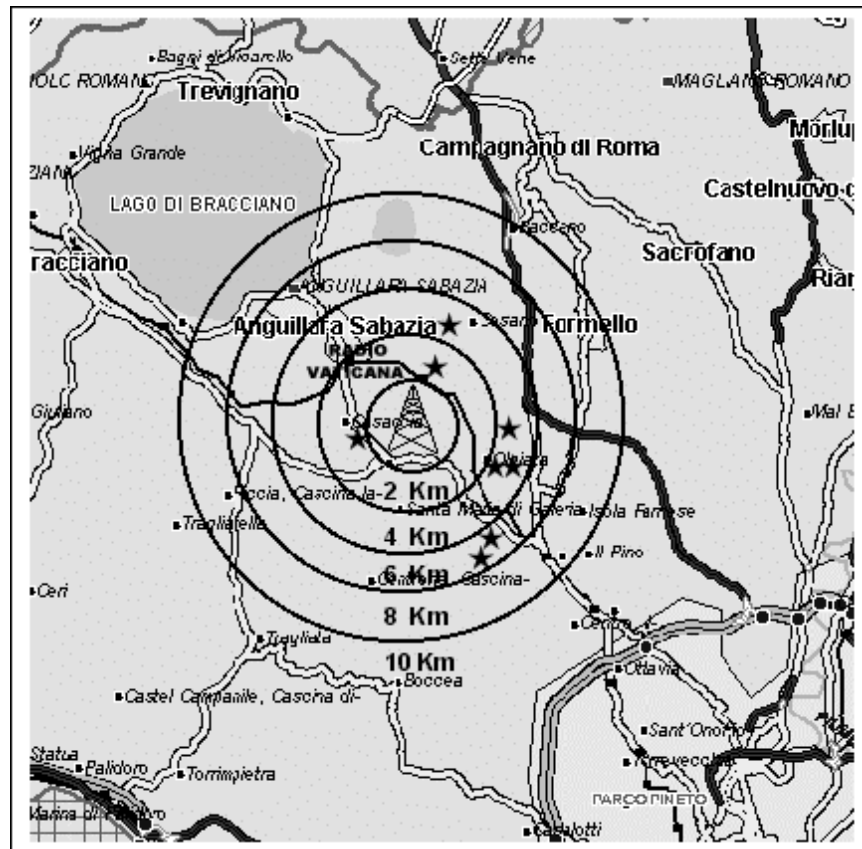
Bagni di Vicarello
IOLC ROMANO
Trevignano
Sette Vene
MAGLIANO ROMANO
Morlup
Vigna Grande
ZIANI
Campagnano di Roma
Castelnuovo
LAGO DI BRACCIANO
Baccano
Sacrofano
racciano
Rian
ANGUILLARA SABAZIA
Anguillara Sabazia
Sasso
Formello
RADIO
VATICANA
Giuliano
Osteria
Mal
Olgiata
Foccia, Cascina la-
2 Km
Trafiatelle
Santa Maria di Galeria
Isola Farnese
4 Km
Il Pino
6 Km
Ceri
Castellaccio, Cascina-
8 Km
Cesano
Tragliata
10 Km
Ottavia
Boccea
Castel Campanile, Cascina di-
Sant'Onofrio
Statua
Palidoro
Torrimpietra
Torrevecchia
Marina di Palidoro
PARCO PINETO
Casalotti